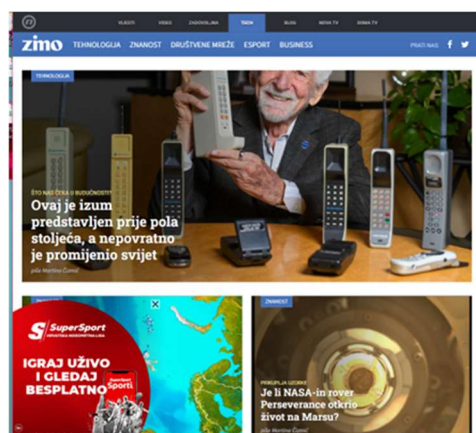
VIJESTI VIDEO ZADOVOLJNA TECH BLOG NOVA TV DOMA TV

zimo TEHNOLOGIJA ZNANOST DRUŠTVENE MREŽE ESPORT BUSINESS PRATI NAS: f

TEHNOLOGIJA

ŠTO NAS ČEKA U BUDUĆNOSTI?

Ovaj je izum predstavljen prije pola stoljeća, a nepovratno je promijenio svijet

piše Martina Čizmić

SuperSport

IGRAJ UŽIVO I GLEDAJ BESPLATNO

ZNANOST

PRIKUPLJA UZORKE

Je li NASA-in rover Perseverance otkrio život na Marsu?

piše Martina Čizmić